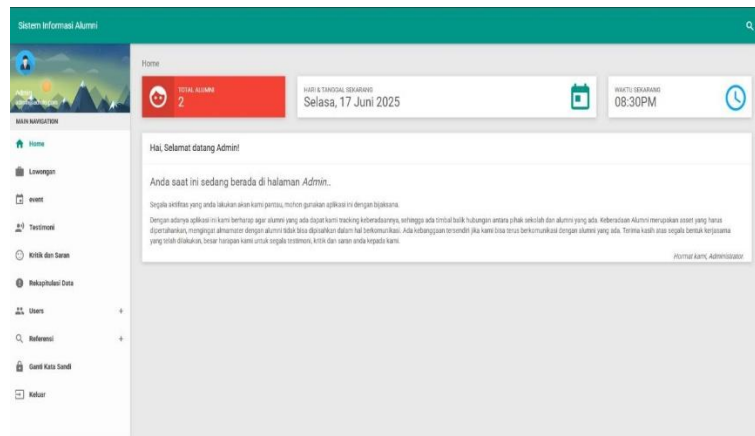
Sistem Informasi Alumni

Admin
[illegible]

MAIN NAVIGATION

Home

Lowongan

event

Testimoni

Kritik dan Saran

Rekapitulasi Data

Users

Referensi

Ganti Kata Sandi

Keluar

Home

TOTAL ALUMNI
2

HARI & TANGGAL SEKARANG
Selasa, 17 Juni 2025

WAKTU SEKARANG
08:30PM

Hai, Selamat datang Admin!

Anda saat ini sedang berada di halaman *Admin*..

Segala aktifitas yang anda lakukan akan kami pantau, mohon gunakan aplikasi ini dengan bijaksana.

Dengan adanya aplikasi ini kami berharap agar alumni yang ada dapat kami tracking keberadaannya, sehingga ada timbal balik hubungan antara pihak sekolah dan alumni yang ada. Keberadaan Alumni merupakan asset yang harus dipertahankan, mengingat almamater dengan alumni tidak bisa dipisahkan dalam hal berkomunikasi. Ada kebanggaan tersendiri jika kami bisa terus berkomunikasi dengan alumni yang ada. Terima kasih atas segala bentuk kerjasama yang telah dilakukan, besar harapan kami untuk segala testimoni, kritik dan saran anda kepada kami.

*Hormat kami, Administrator*